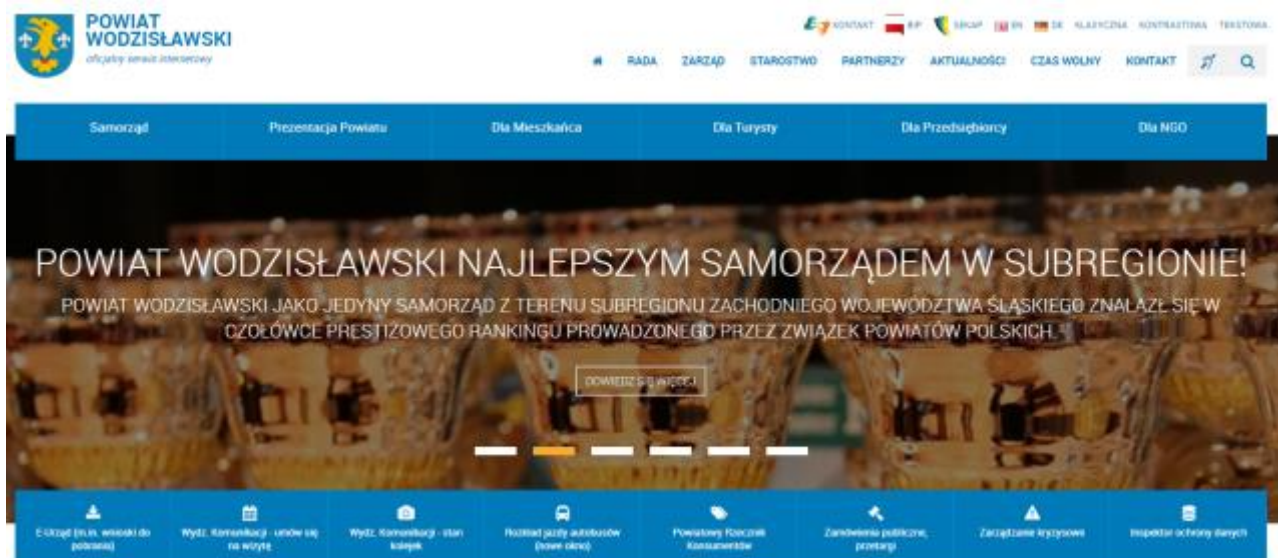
POWIAT WODZISŁAWSKI
oficjalny serwis internetowy

KONTAKT BIP EPUAP EN DE KLASYCZNA KONTRASTOWA TEKSTOWA

RADA ZARZĄD STAROSTWO PARTNERZY AKTUALNOŚCI CZAS WOLNY KONTAKT

Samorząd Prezentacja Powiatu Dla Mieszkańca Dla Turysty Dla Przedsiębiorcy Dla NGO

POWIAT WODZISŁAWSKI NAJLEPSZYM SAMORZĄDEM W SUBREGIONIE!

POWIAT WODZISŁAWSKI JAKO JEDYNY SAMORZĄD Z TERENU SUBREGIONU ZACHODNIEGO WOJEWÓDZTWA ŚLĄSKIEGO ZNALAZŁ SIĘ W CZOŁÓWCE PRESTIŻOWEGO RANKINGU PROWADZONEGO PRZEZ ZWIĄZEK POWIATÓW POLSKICH.

DOWIEDZ SIĘ WIĘCEJ

E-Urząd (m.in. wnioski do pobrania)
Wydz. Komunikacji - umów się na wizytę
Wydz. Komunikacji - stan kolejek
Rozkład jazdy autobusów (nowe okno)
Powiatowy Rzecznik Konsumentów
Zamówienia publiczne, przetargi
Zarządzanie kryzysowe
Inspektor ochrony danych